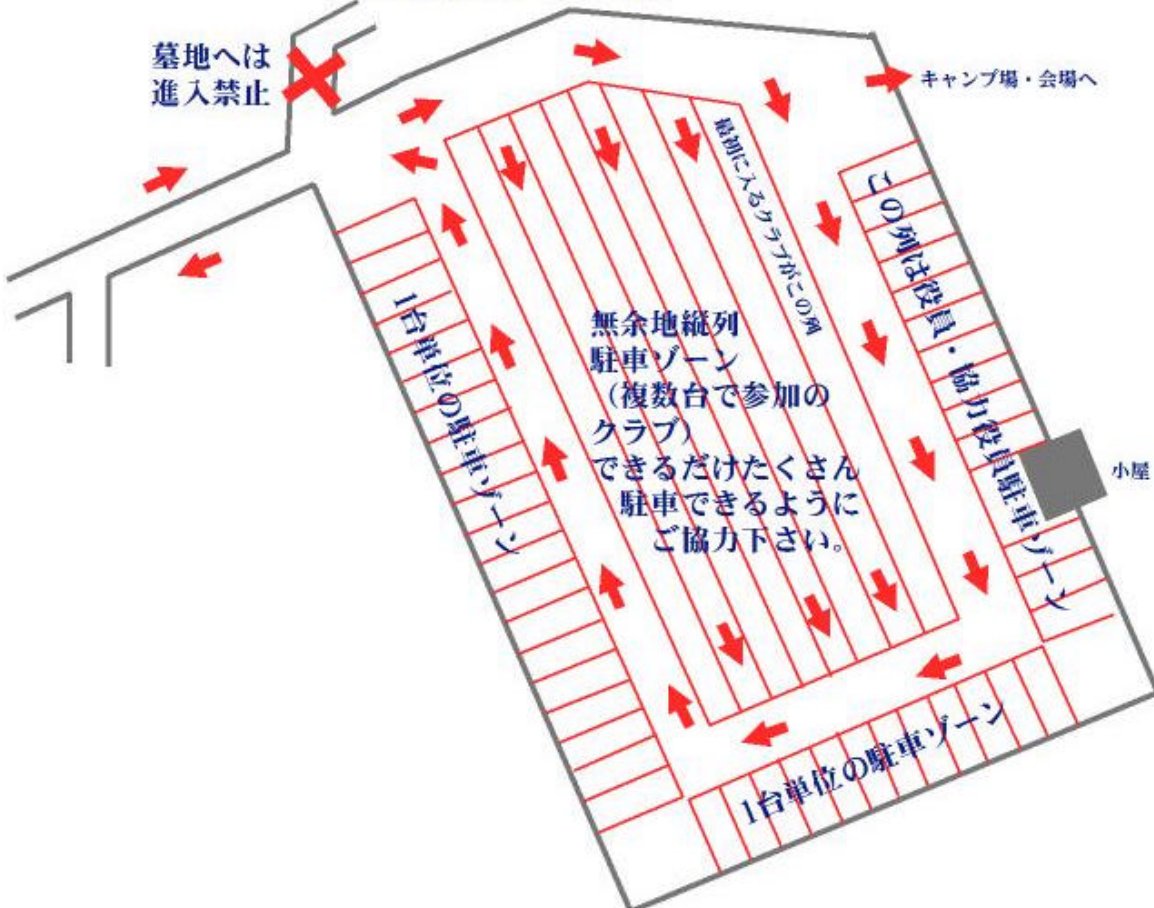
墓地へは
進入禁止

キャンプ場・会場へ

最初に入るクラブがこの列

この列は役員・協力役員駐車ゾーン

小屋

1台単位の駐車ゾーン

無余地縦列
駐車ゾーン
（複数台で参加の
クラブ）
できるだけたくさん
駐車できるように
ご協力下さい。

1台単位の駐車ゾーン